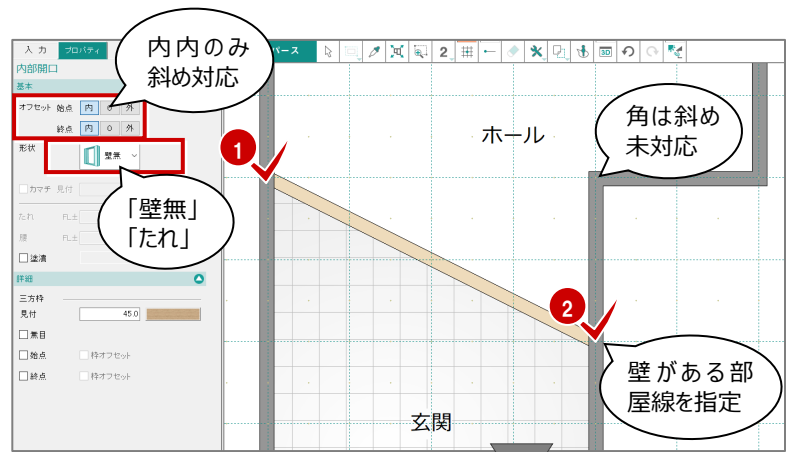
入力 プロパティ

内部開口

基本

オフセット 始点 内 0 外

終点 内 0 外

形状 壁無

□カマチ 見付

たれ FL±

腰 FL±

□塗潰

詳細

三方枠

見付 45.0

□無目

□始点 □枠オフセット

□終点 □枠オフセット

パース

2

3D

内内のみ斜め対応

「壁無」「たれ」

角は斜め未対応

壁がある部屋線を指定

ホール

玄関

1

2